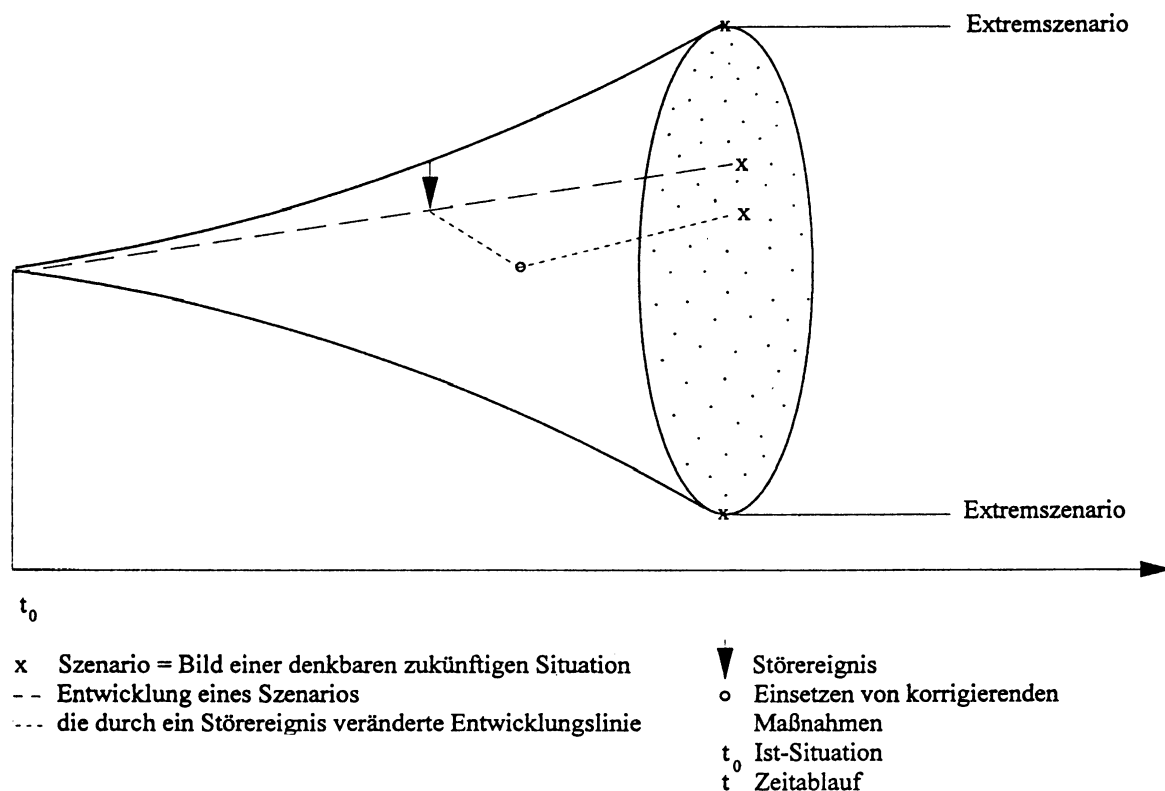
Extremszenario

x

x

Extremszenario

$t_0$

x Szenario = Bild einer denkbaren zukünftigen Situation
- - Entwicklung eines Szenarios
--- die durch ein Störereignis veränderte Entwicklungslinie

Störereignis
o Einsetzen von korrigierenden Maßnahmen
$t_0$ Ist-Situation
t Zeitablauf